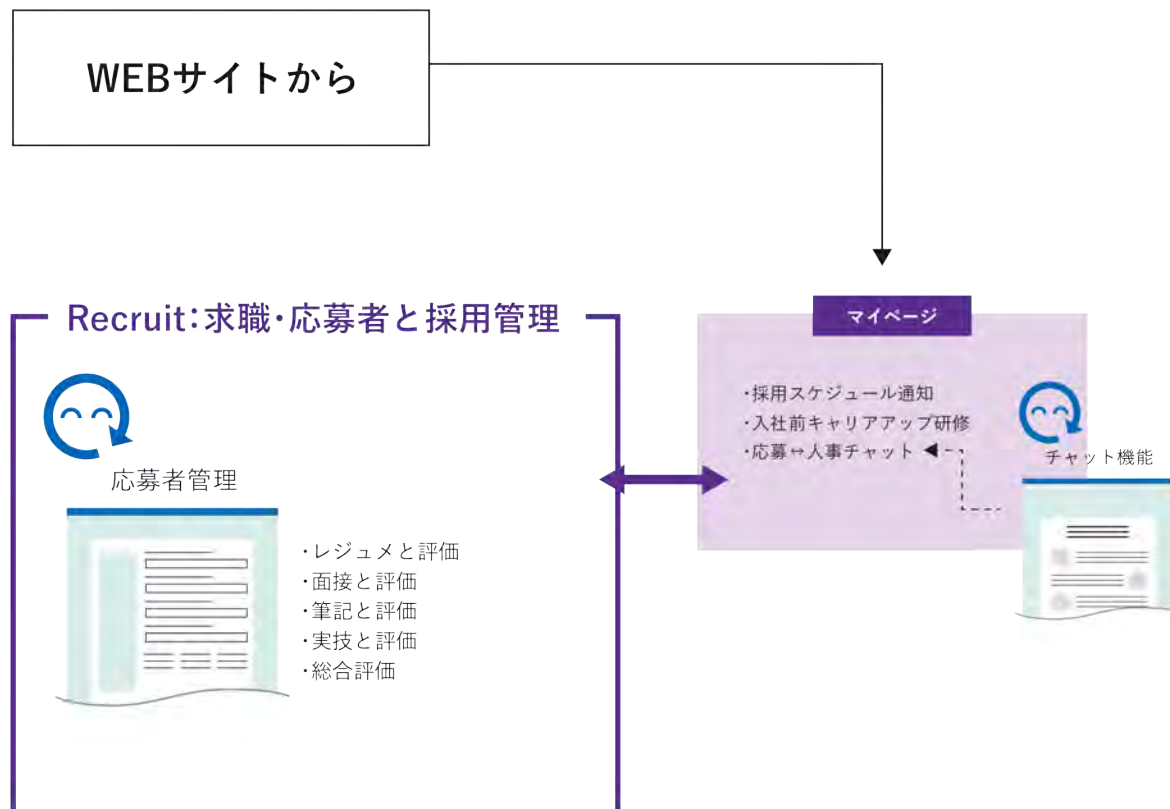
WEBサイトから

Recruit:求職・応募者と採用管理

応募者管理

・レジュメと評価
・面接と評価
・筆記と評価
・実技と評価
・総合評価

マイページ

・採用スケジュール通知
・入社前キャリアアップ研修
・応募↔人事チャット

チャット機能